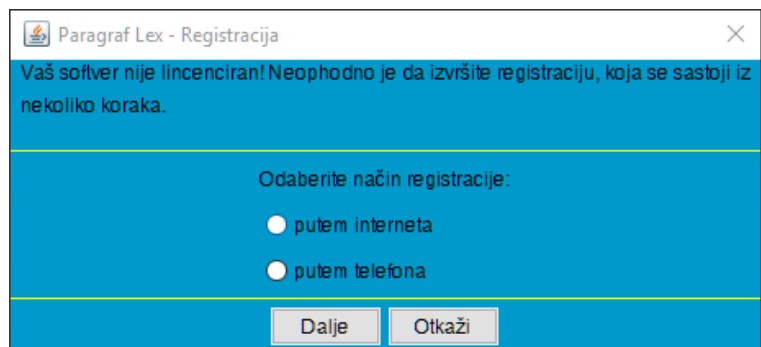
Paragraf Lex - Registracija

Vaš softver nije lincenciran! Neophodno je da izvršite registraciju, koja se sastoji iz nekoliko koraka.

Odaberite način registracije:

putem interneta

putem telefona

Dalje

Otkaži